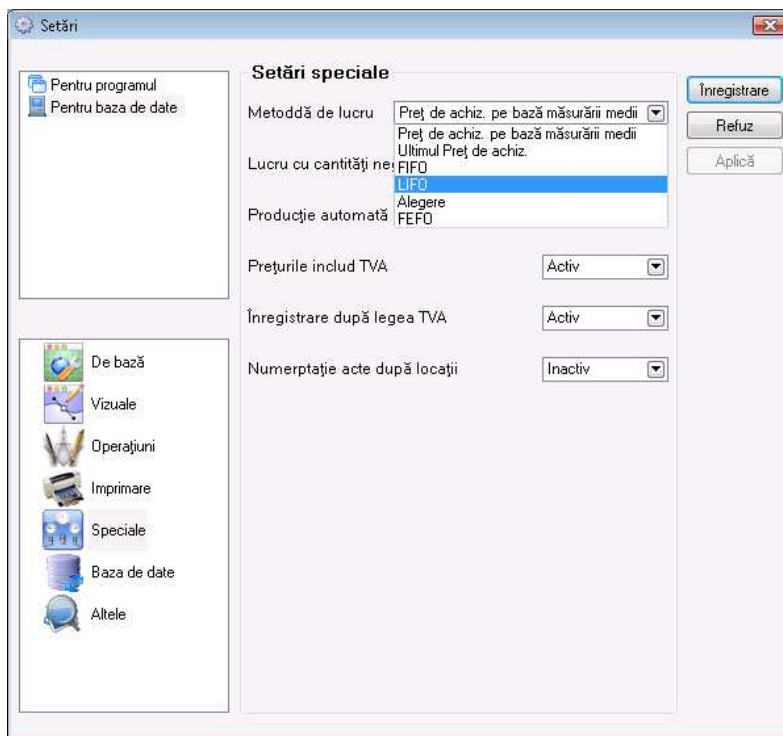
Setări

Pentru programul
Pentru baza de date

De bază
Vizuale
Operaţiuni
Imprimare
Speciale
Baza de date
Altele

Setări speciale

Metoddă de lucru
Preţ de achiz. pe bază măsurării medii

Preţ de achiz. pe bază măsurării medii
Ultimul Preţ de achiz.
FIFO
LIFO
Alegere
FEFO

Lucru cu cantităţi ne

Producţie automată

Preţurile includ TVA
Activ

Înregistrare după legea TVA
Activ

Numerptaţie acte după locaţii
Inactiv

Înregistrare
Refuz
Aplică